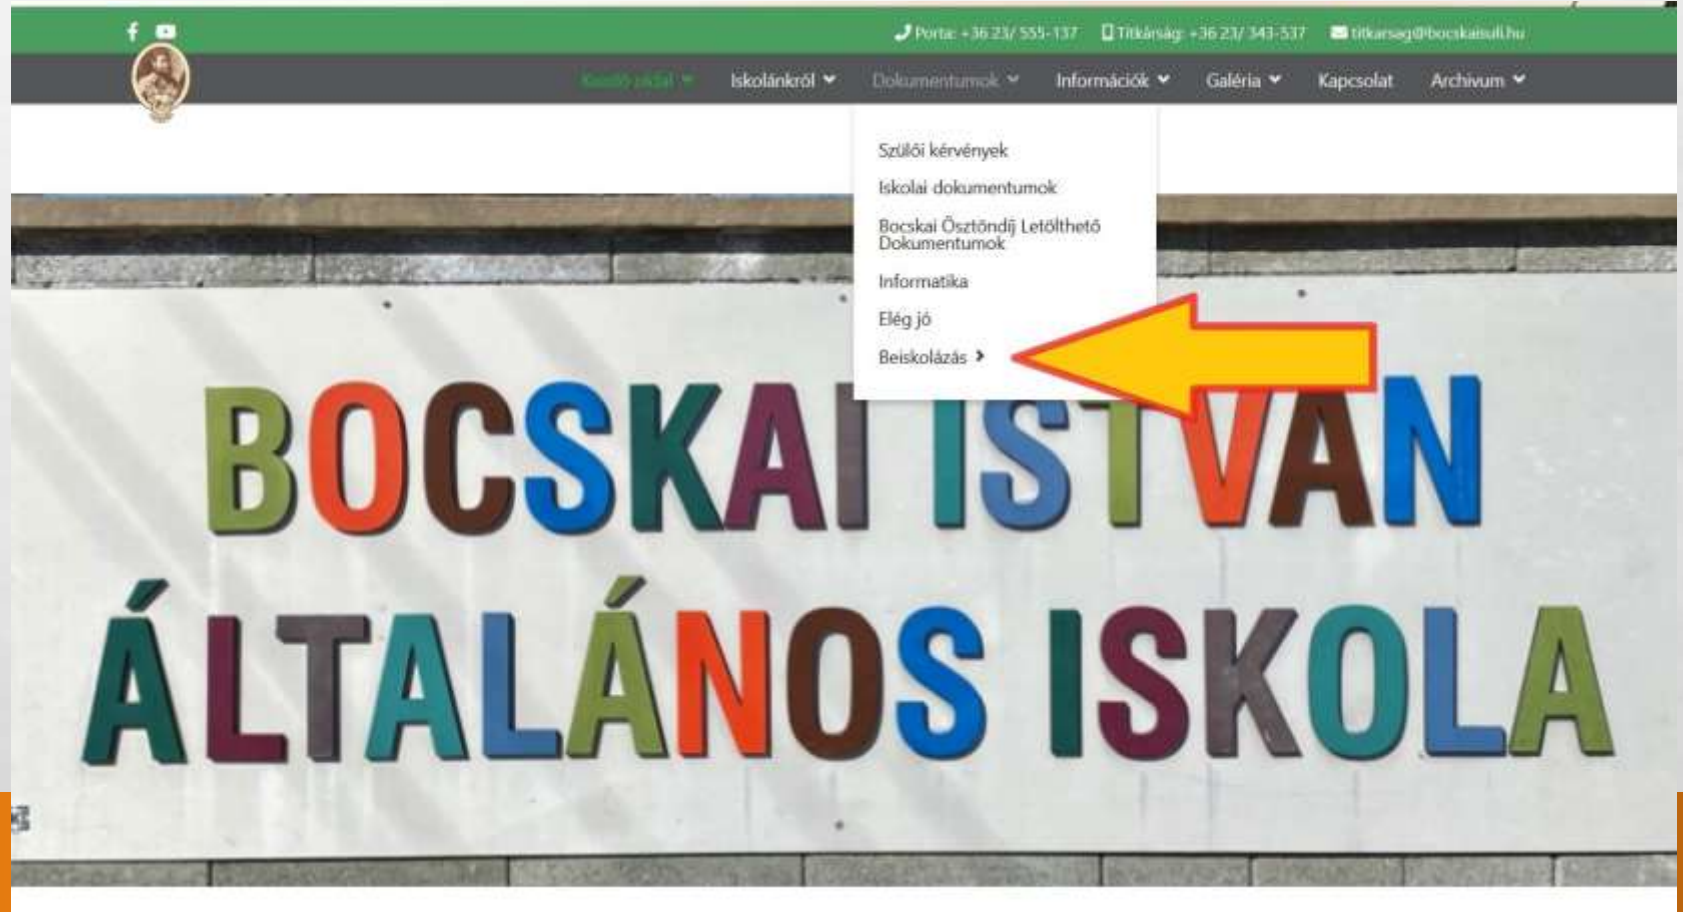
Porta: +36 23/ 555-137 Titkárság: +36 23/ 343-537 titkarsag@bocskaisuli.hu

Kezdő oldal Iskolánkról Dokumentumok Információk Galéria Kapcsolat Archivum

Szülői kérvények
Iskolai dokumentumok
Bocskai Ösztöndíj Letölthető Dokumentumok
Informatika
Elég jó
Beiskolázás

BOCSKAI ISTVÁN
ÁLTALÁNOS ISKOLA